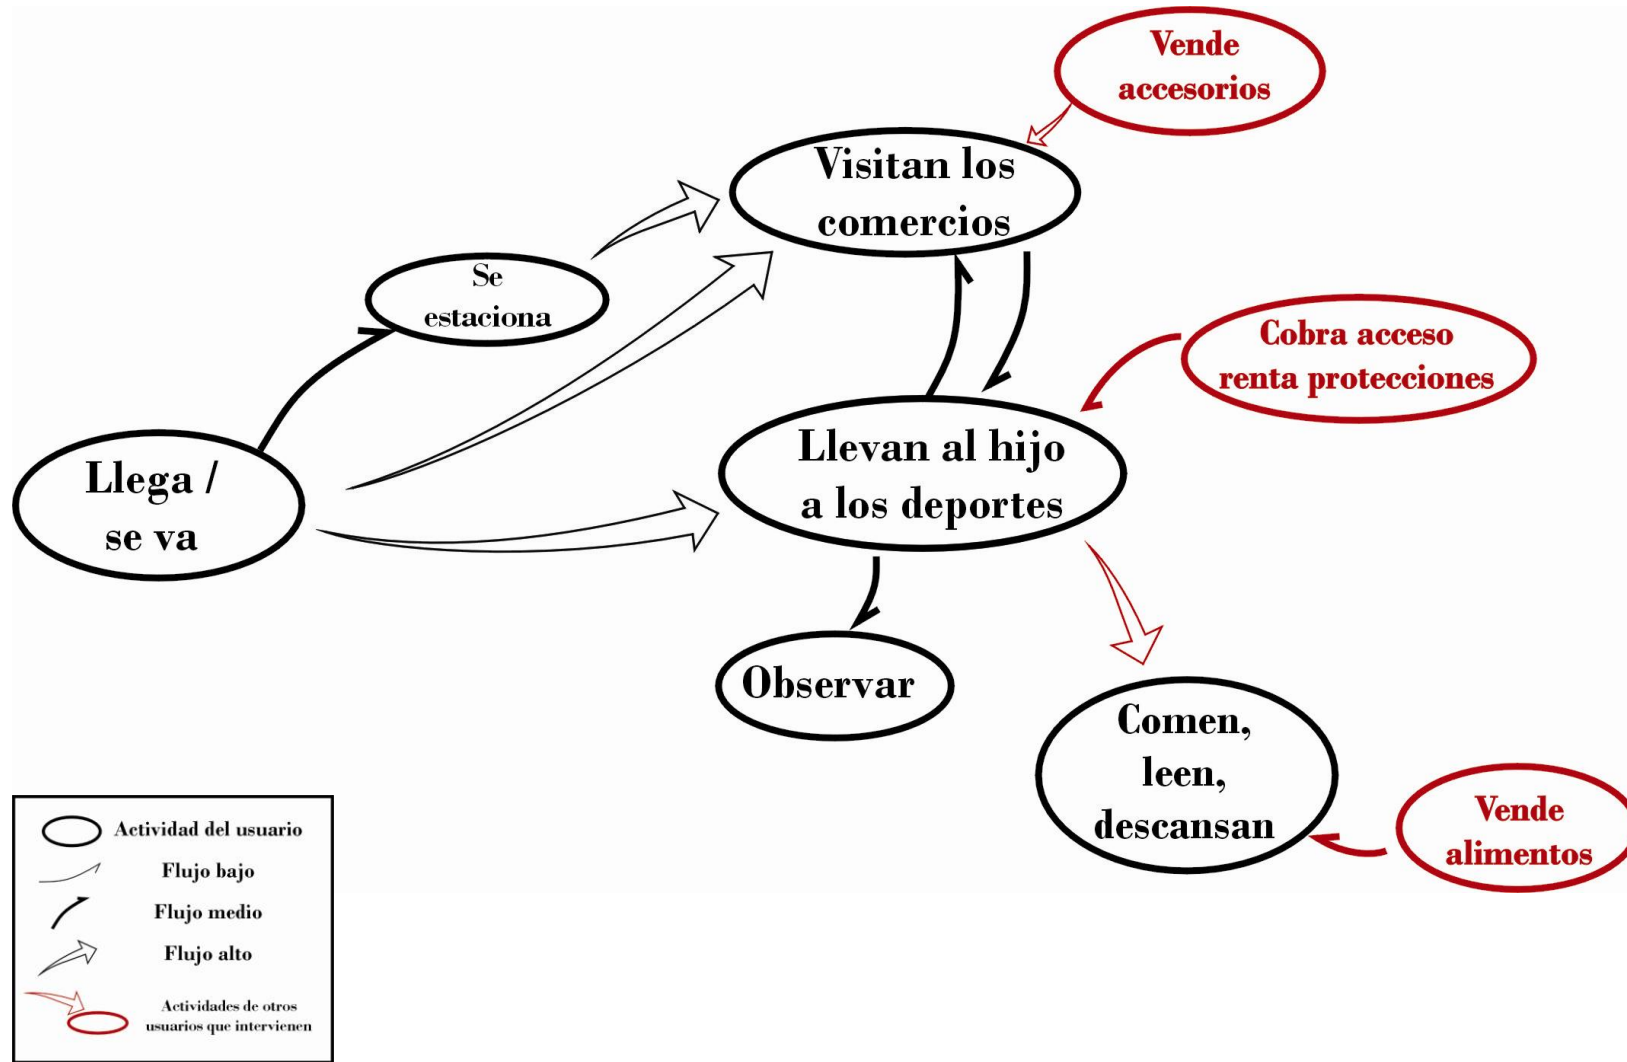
Vende accesorios

Visitan los comercios

Se estaciona

Cobra acceso renta protecciones

Llega / se va

Llevan al hijo a los deportes

Observar

Comen, leen, descansan

Vende alimentos

Actividad del usuario
Flujo bajo
Flujo medio
Flujo alto
Actividades de otros usuarios que intervienen